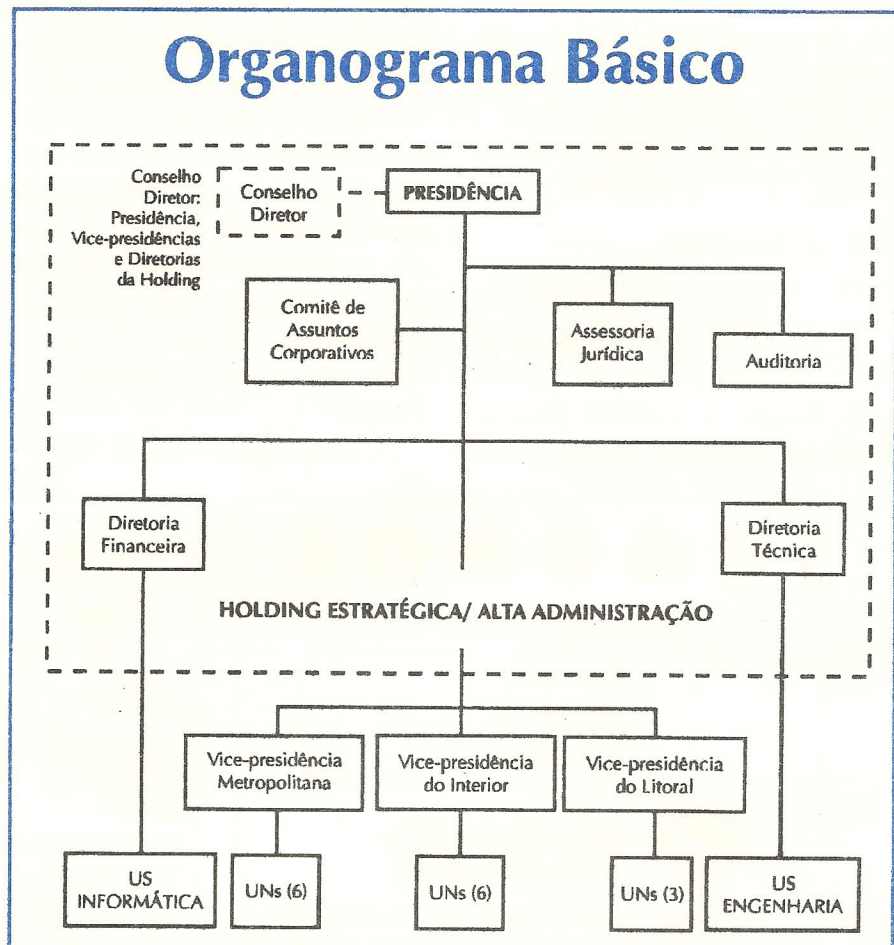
Organograma Básico

Conselho Diretor: Presidência, Vice-presidências e Diretorias da Holding

Conselho Diretor

PRESIDÊNCIA

Comitê de Assuntos Corporativos

Assessoria Jurídica

Auditoria

Diretoria Financeira

Diretoria Técnica

HOLDING ESTRATÉGICA/ ALTA ADMINISTRAÇÃO

Vice-presidência Metropolitana

Vice-presidência do Interior

Vice-presidência do Litoral

US INFORMÁTICA

UNs (6)

UNs (6)

UNs (3)

US ENGENHARIA